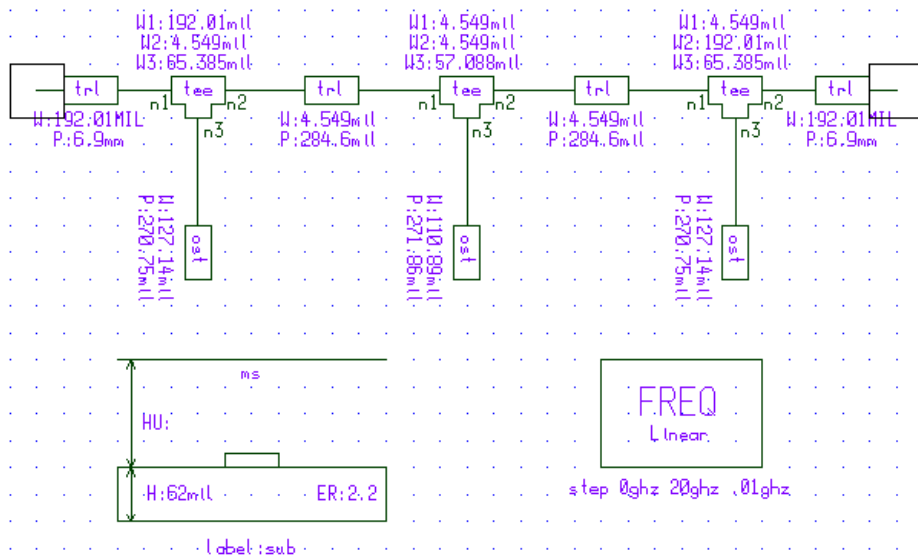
W1:192.01mil
W2:4.549mil
W3:65.385mil

W1:4.549mil
W2:4.549mil
W3:57.088mil

W1:4.549mil
W2:192.01mil
W3:65.385mil

trl
tee
trl
tee
trl
tee
trl

n1 n2 n3
n1 n2 n3
n1 n2 n3

W:192.01MIL
P:6.9mm

W:4.549mil
P:284.6mil

W:4.549mil
P:284.6mil

W:192.01MIL
P:6.9mm

W:127.14mil
P:270.75mil
ost

W:110.89mil
P:271.86mil
ost

W:127.14mil
P:270.75mil
ost

ms
HU:
H:62mil
ER:2.2
label:sub

FREQ
Linear
step 0ghz 20ghz .01ghz